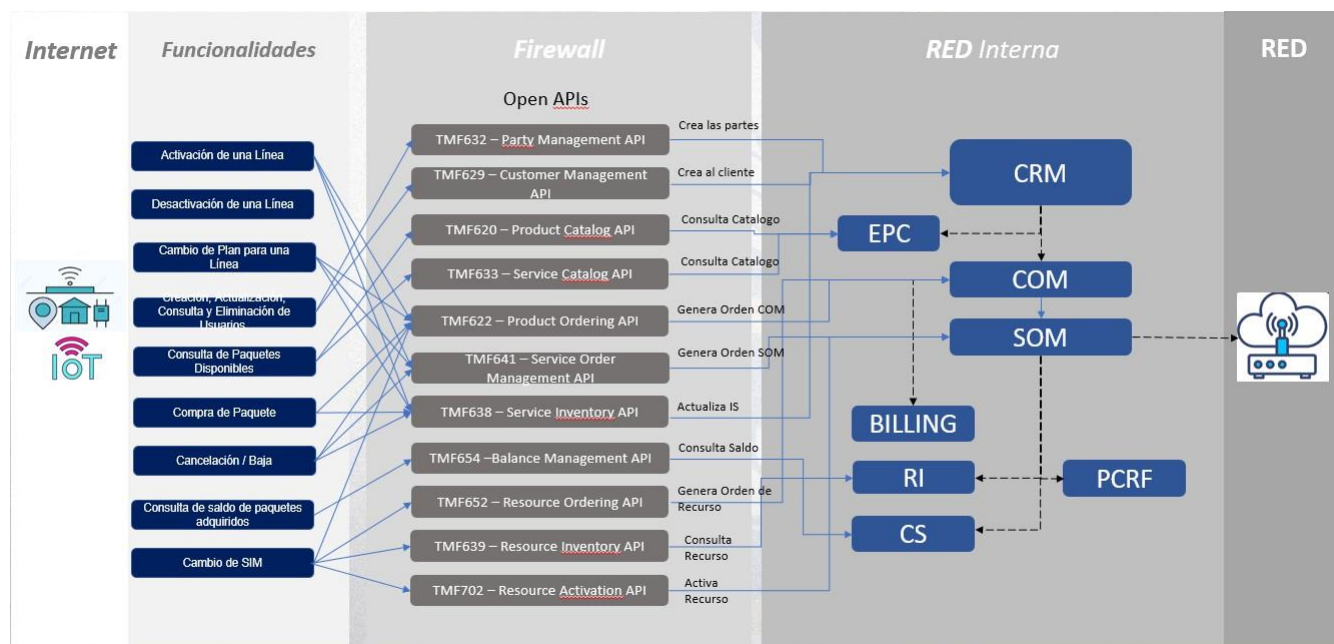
Internet

Funcionalidades

Firewall

RED Interna

RED

Open APIs

Activación de una Línea

Desactivación de una Línea

Cambio de Plan para una Línea

Creación, Actualización, Consulta y Eliminación de Usuarios

Consulta de Paquetes Disponibles

Compra de Paquete

Cancelación / Baja

Consulta de saldo de paquetes adquiridos

Cambio de SIM

IoT

TMF632 – Party Management API

Crea las partes

TMF629 – Customer Management API

Crea al cliente

TMF620 – Product Catalog API

Consulta Catalogo

TMF633 – Service Catalog API

Consulta Catalogo

TMF622 – Product Ordering API

Genera Orden COM

TMF641 – Service Order Management API

Genera Orden SOM

TMF638 – Service Inventory API

Actualiza IS

TMF654 –Balance Management API

Consulta Saldo

TMF652 – Resource Ordering API

Genera Orden de Recurso

TMF639 – Resource Inventory API

Consulta Recurso

TMF702 – Resource Activation API

Activa Recurso

CRM

EPC

COM

SOM

BILLING

RI

PCRF

CS